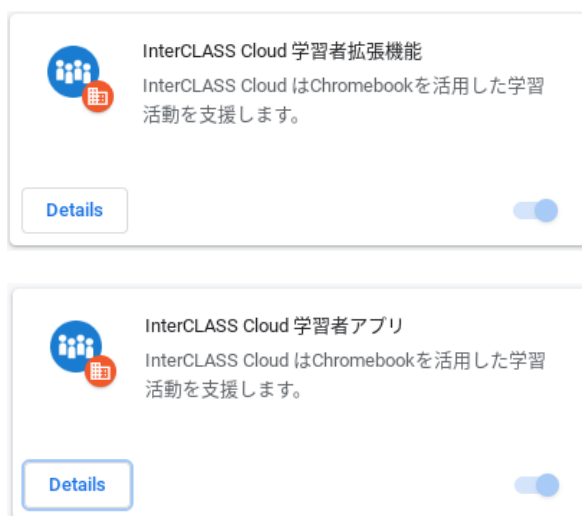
InterCLASS Cloud 学習者拡張機能

InterCLASS Cloud はChromebookを活用した学習活動を支援します。

Details

InterCLASS Cloud 学習者アプリ

InterCLASS Cloud はChromebookを活用した学習活動を支援します。

Details